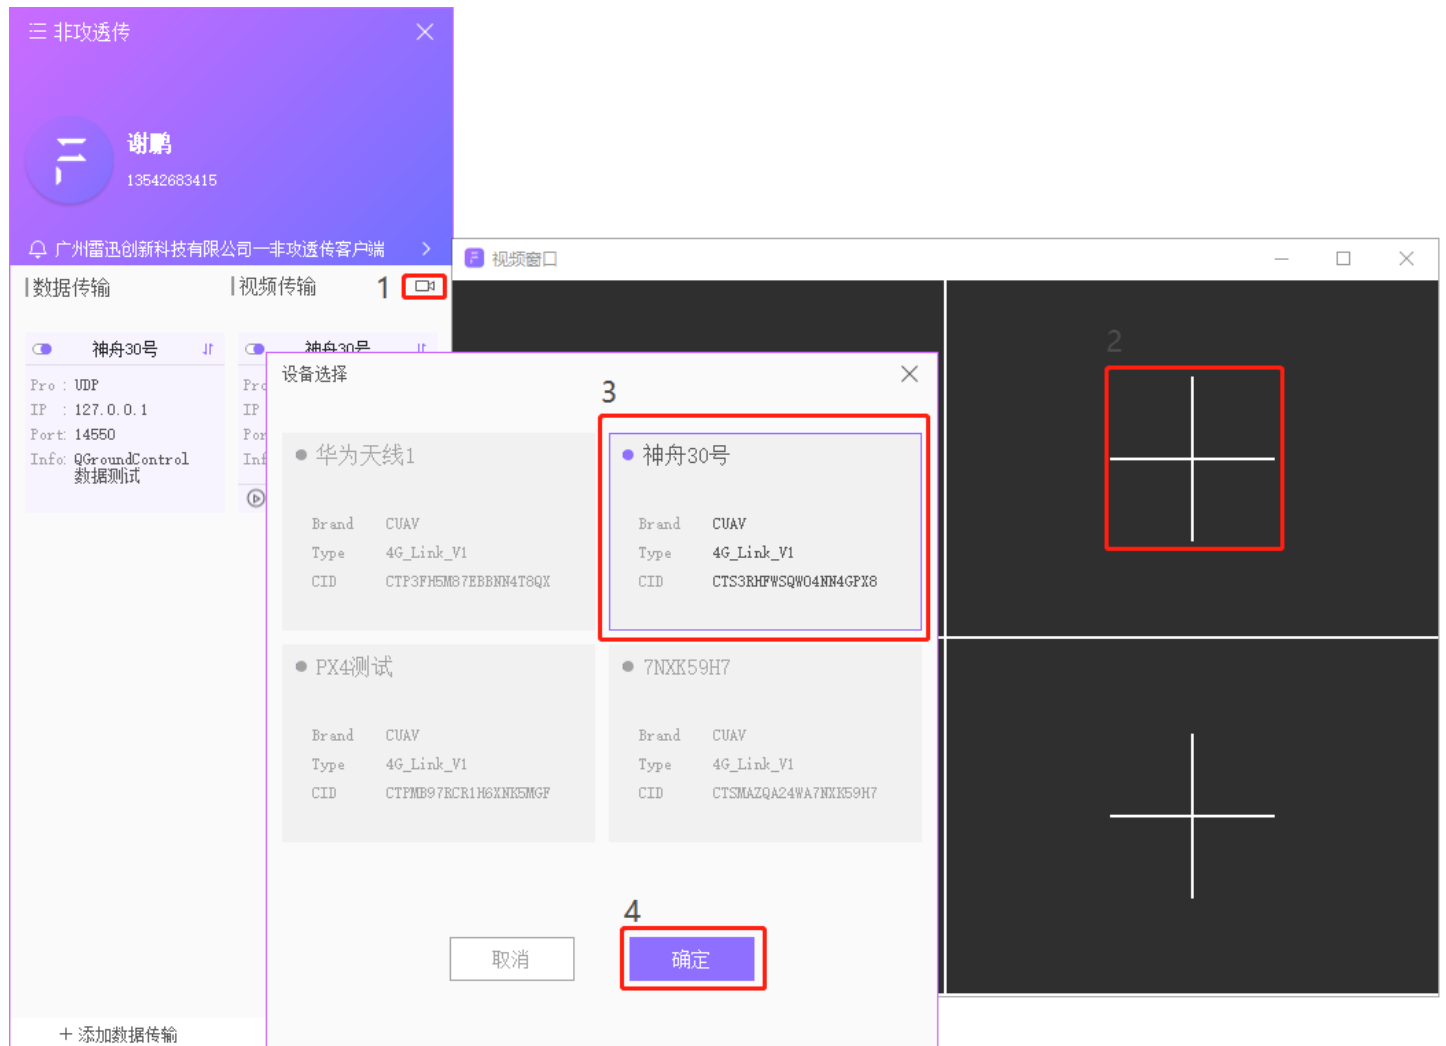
☰ 非玫透传

谢鹏
13542683415

广州雷迅创新科技有限公司—非玫透传客户端

|数据传输 |视频传输 1

神舟30号
Pro : UDP
IP : 127.0.0.1
Port: 14550
Info: QGroundControl 数据测试

神舟30号
Pro
IP
Por
Inf

视频窗口

2

设备选择

3

华为天线1
Brand CUAV
Type 4G_Link_V1
CID CTP3FH5M87EBBNN4T8QX

神舟30号
Brand CUAV
Type 4G_Link_V1
CID CTS3RHFWSQW04NN4GPX8

PX4测试
Brand CUAV
Type 4G_Link_V1
CID CTPMB97RCR1H6XNK5MGF

7NXK59H7
Brand CUAV
Type 4G_Link_V1
CID CTSMAZQA24WA7NXK59H7

4

取消 确定

+ 添加数据传输